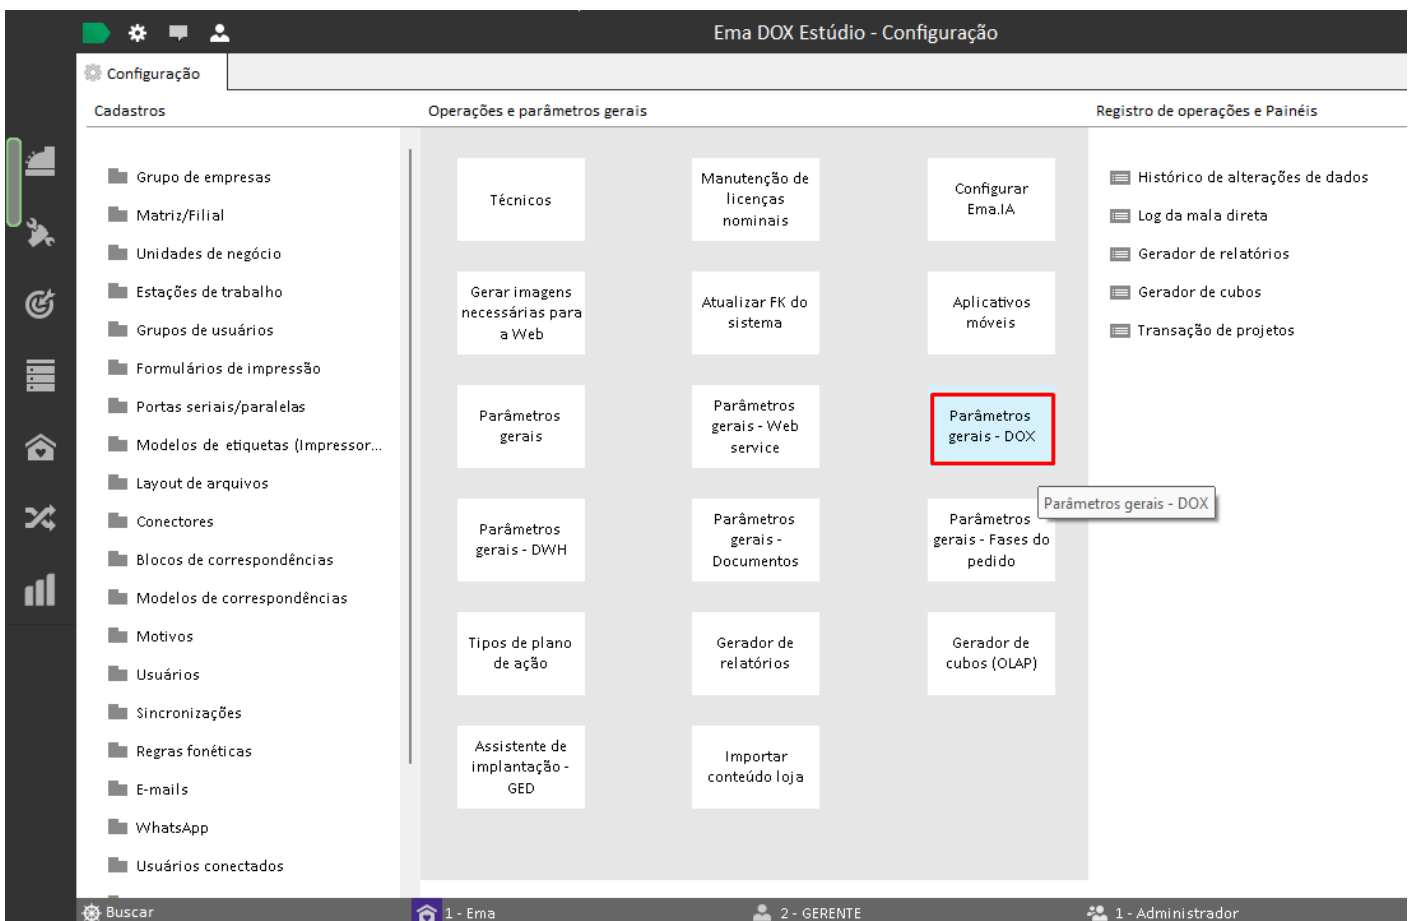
Ema DOX Estúdio - Configuração

Configuração

Cadastros

Grupo de empresas
Matriz/Filial
Unidades de negócio
Estações de trabalho
Grupos de usuários
Formulários de impressão
Portas seriais/paralelas
Modelos de etiquetas (Impressor...
Layout de arquivos
Conectores
Blocos de correspondências
Modelos de correspondências
Motivos
Usuários
Sincronizações
Regras fonéticas
E-mails
WhatsApp
Usuários conectados

Operações e parâmetros gerais

Técnicos
Manutenção de licenças nominais
Configurar Ema.IA
Gerar imagens necessárias para a Web
Atualizar FK do sistema
Aplicativos móveis
Parâmetros gerais
Parâmetros gerais - Web service
Parâmetros gerais - DOX
Parâmetros gerais - DOX
Parâmetros gerais - DWH
Parâmetros gerais - Documentos
Parâmetros gerais - Fases do pedido
Tipos de plano de ação
Gerador de relatórios
Gerador de cubos (OLAP)
Assistente de implantação - GED
Importar conteúdo loja

Registro de operações e Painéis

Histórico de alterações de dados
Log da mala direta
Gerador de relatórios
Gerador de cubos
Transação de projetos

Buscar
1 - Ema
2 - GERENTE
1 - Administrador